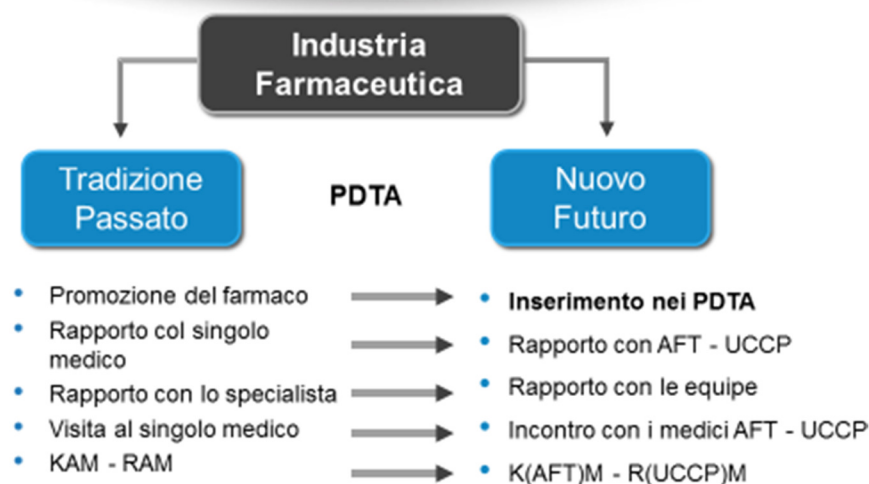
Industria Farmaceutica

Tradizione Passato

PDTA

Nuovo Futuro

- Promozione del farmaco
- Rapporto col singolo medico
- Rapporto con lo specialista
- Visita al singolo medico
- KAM - RAM

- **Inserimento nei PDTA**
- Rapporto con AFT - UCCP
- Rapporto con le equipe
- Incontro con i medici AFT - UCCP
- K(AFT)M - R(UCCP)M